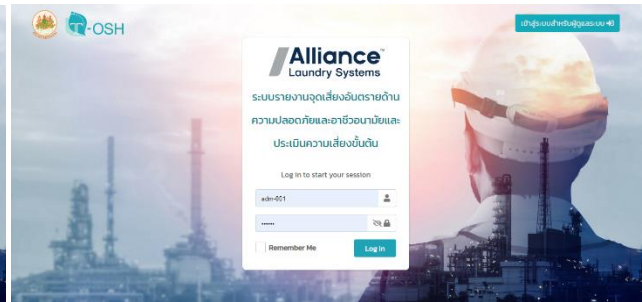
-OSH

เข้าสู่ระบบสำหรับผู้ดูแลระบบ

Alliance
Laundry Systems

ระบบรายงานจุดเสี่ยงอันตรายด้านความปลอดภัยและอาชีวอนามัยและประเมินความเสี่ยงขั้นต้น

Log in to start your session

adm-001

••••••

Remember Me

Log In